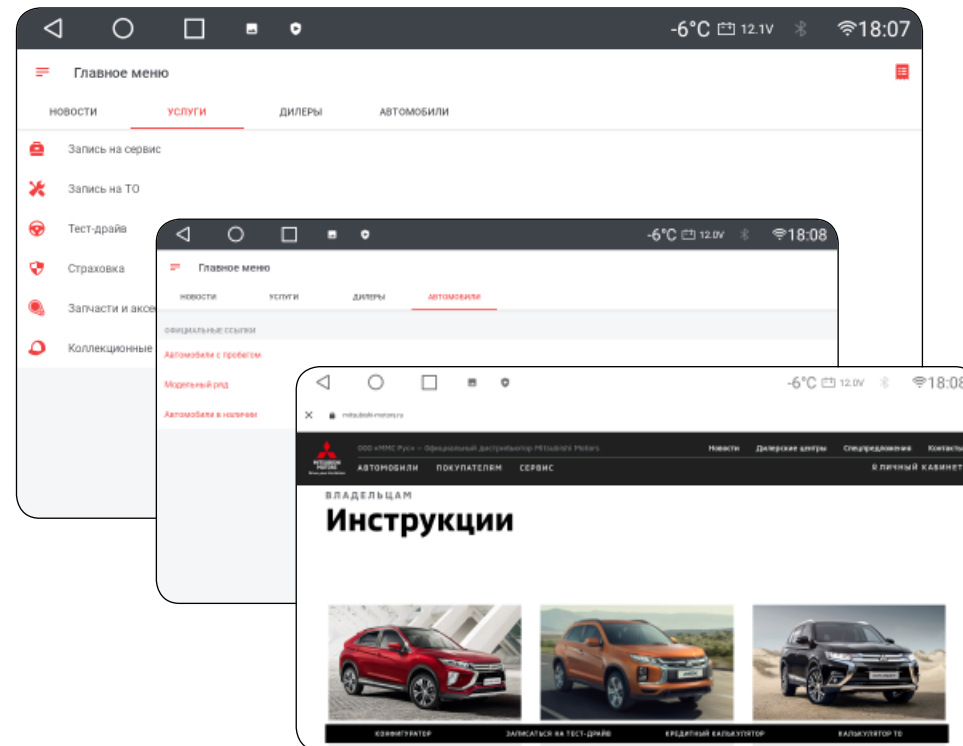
-6°C 12.1V 18:07

Главное меню

НОВОСТИ
УСЛУГИ
ДИЛЕРЫ
АВТОМОБИЛИ

Запись на сервис
Запись на ТО
Тест-драйв
Страховка
Запчасти и аксе
Коллекционные

-6°C 12.0V 18:08

Главное меню

НОВОСТИ
УСЛУГИ
ДИЛЕРЫ
АВТОМОБИЛИ

ОФИЦИАЛЬНЫЕ ССЫЛКИ
Автомобили с пробегом
Модельный ряд
Автомобили в наличии

-6°C 12.0V 18:08

mitsubishi-motors.ru

ООО «ММС Рус» — Официальный дистрибьютор Mitsubishi Motors
Новости
Дилерские центры
Спецпредложения
Конта
АВТОМОБИЛИ
ПОКУПАТЕЛЯМ
СЕРВИС
Я ЛИЧНЫЙ КАБИНЕТ

ВЛАДЕЛЬЦАМ
Инструкции

КОНФИГУРАТОР
ЗАПИСАТЬСЯ НА ТЕСТ-ДРАЙВ
КРЕДИТНЫЙ КАЛЬКУЛЯТОР
КАЛЬКУЛЯТОР ТО